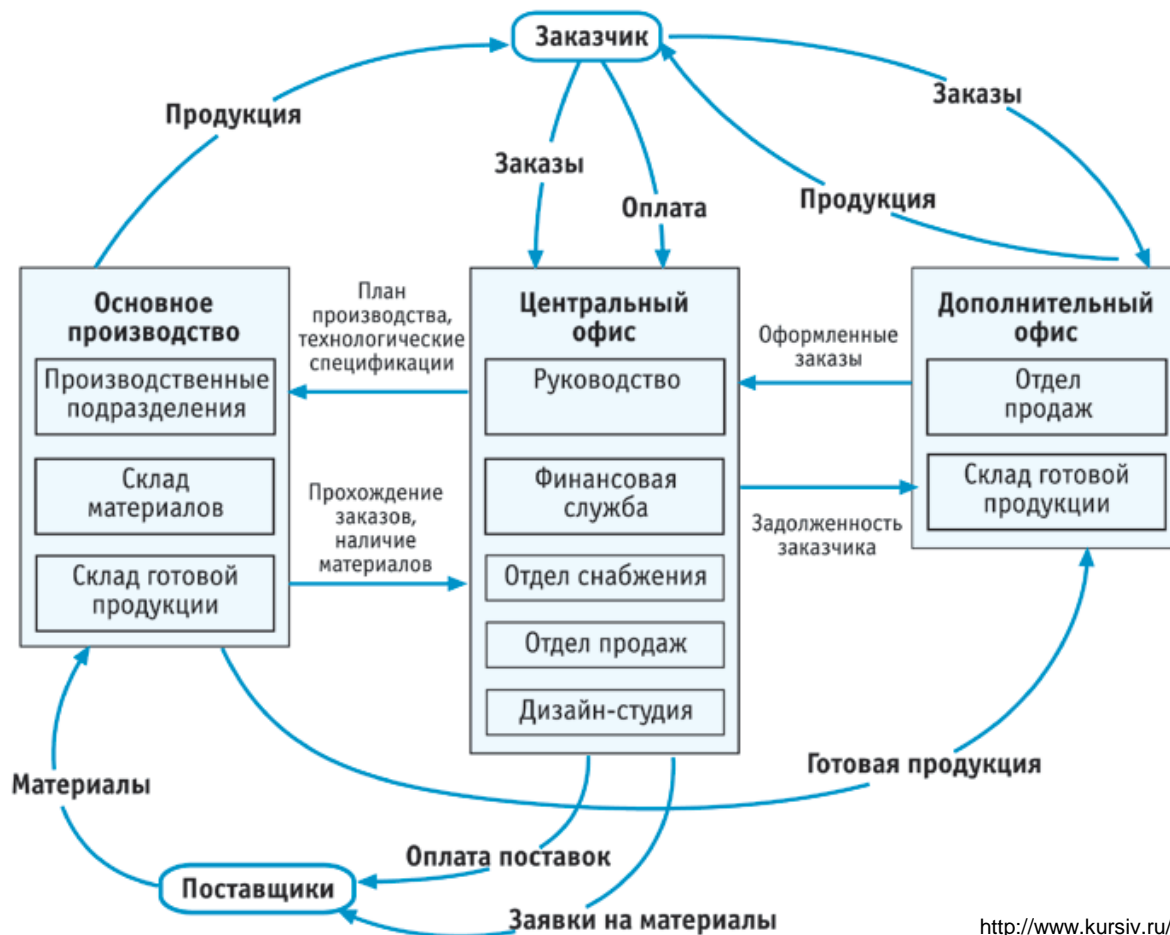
Заказчик

Продукция

Заказы

Оплата

Заказы

Продукция

Основное производство

Производственные подразделения

Склад материалов

Склад готовой продукции

План производства, технологические спецификации

Прохождение заказов, наличие материалов

Центральный офис

Руководство

Финансовая служба

Отдел снабжения

Отдел продаж

Дизайн-студия

Оформленные заказы

Задолженность заказчика

Дополнительный офис

Отдел продаж

Склад готовой продукции

Материалы

Готовая продукция

Оплата поставок

Поставщики

Заявки на материалы

http://www.kursiv.ru/